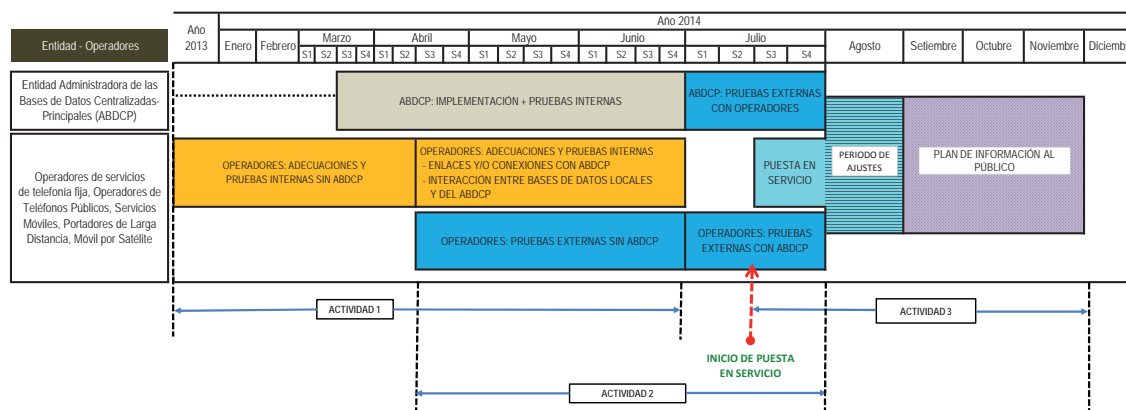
| Entidad - Operadores | Año 2013 | Año 2014 | | | | | | | | | | | | | | | | | | | | | | | |
|---|---|---|---|---|---|---|---|---|---|---|---|---|---|---|---|---|---|---|---|---|---|---|---|---|---|
| | | Enero | Febrero | Marzo | | | | Abril | | | | Mayo | | | | Junio | | | | Julio | | | | Agosto | Setiembre | Octubre | Noviembre | Diciembre |
| | | | | S1 | S2 | S3 | S4 | S1 | S2 | S3 | S4 | S1 | S2 | S3 | S4 | S1 | S2 | S3 | S4 | S1 | S2 | S3 | S4 | | | | | |

Entidad Administradora de las Bases de Datos Centralizadas-Principales (ABDCP)

ABDCP: IMPLEMENTACIÓN + PRUEBAS INTERNAS

ABDCP: PRUEBAS EXTERNAS CON OPERADORES

Operadores de servicios de telefonía fija, Operadores de Teléfonos Públicos, Servicios Móviles, Portadores de Larga Distancia, Móvil por Satélite

OPERADORES: ADECUACIONES Y PRUEBAS INTERNAS SIN ABDCP

OPERADORES: ADECUACIONES Y PRUEBAS INTERNAS
- ENLACES Y/O CONEXIONES CON ABDCP
- INTERACCIÓN ENTRE BASES DE DATOS LOCALES Y DEL ABDCP

PUESTA EN SERVICIO

PERIODO DE AJUSTES

PLAN DE INFORMACIÓN AL PÚBLICO

OPERADORES: PRUEBAS EXTERNAS SIN ABDCP

OPERADORES: PRUEBAS EXTERNAS CON ABDCP

ACTIVIDAD 1

ACTIVIDAD 3

INICIO DE PUESTA EN SERVICIO

ACTIVIDAD 2